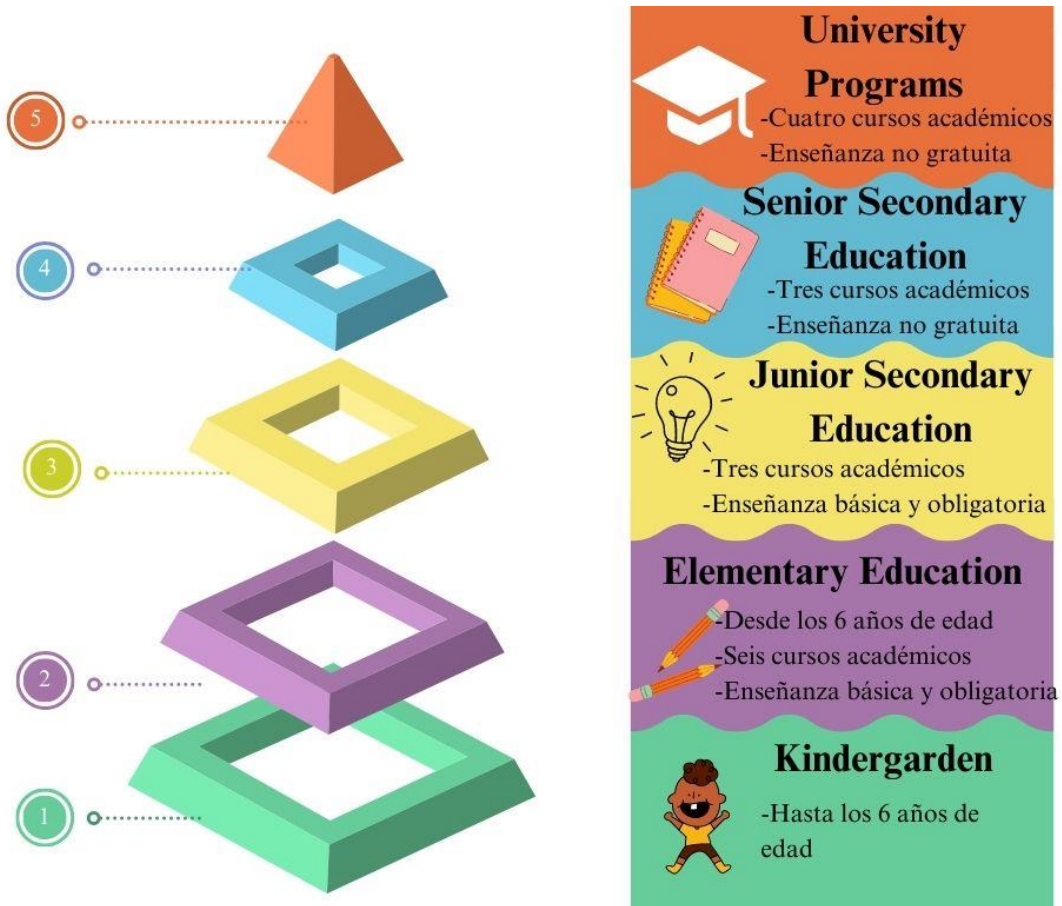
5

4

3

2

1

University Programs
-Cuatro cursos académicos
-Enseñanza no gratuita

Senior Secondary Education
-Tres cursos académicos
-Enseñanza no gratuita

Junior Secondary Education
-Tres cursos académicos
-Enseñanza básica y obligatoria

Elementary Education
-Desde los 6 años de edad
-Seis cursos académicos
-Enseñanza básica y obligatoria

Kindergarden
-Hasta los 6 años de edad